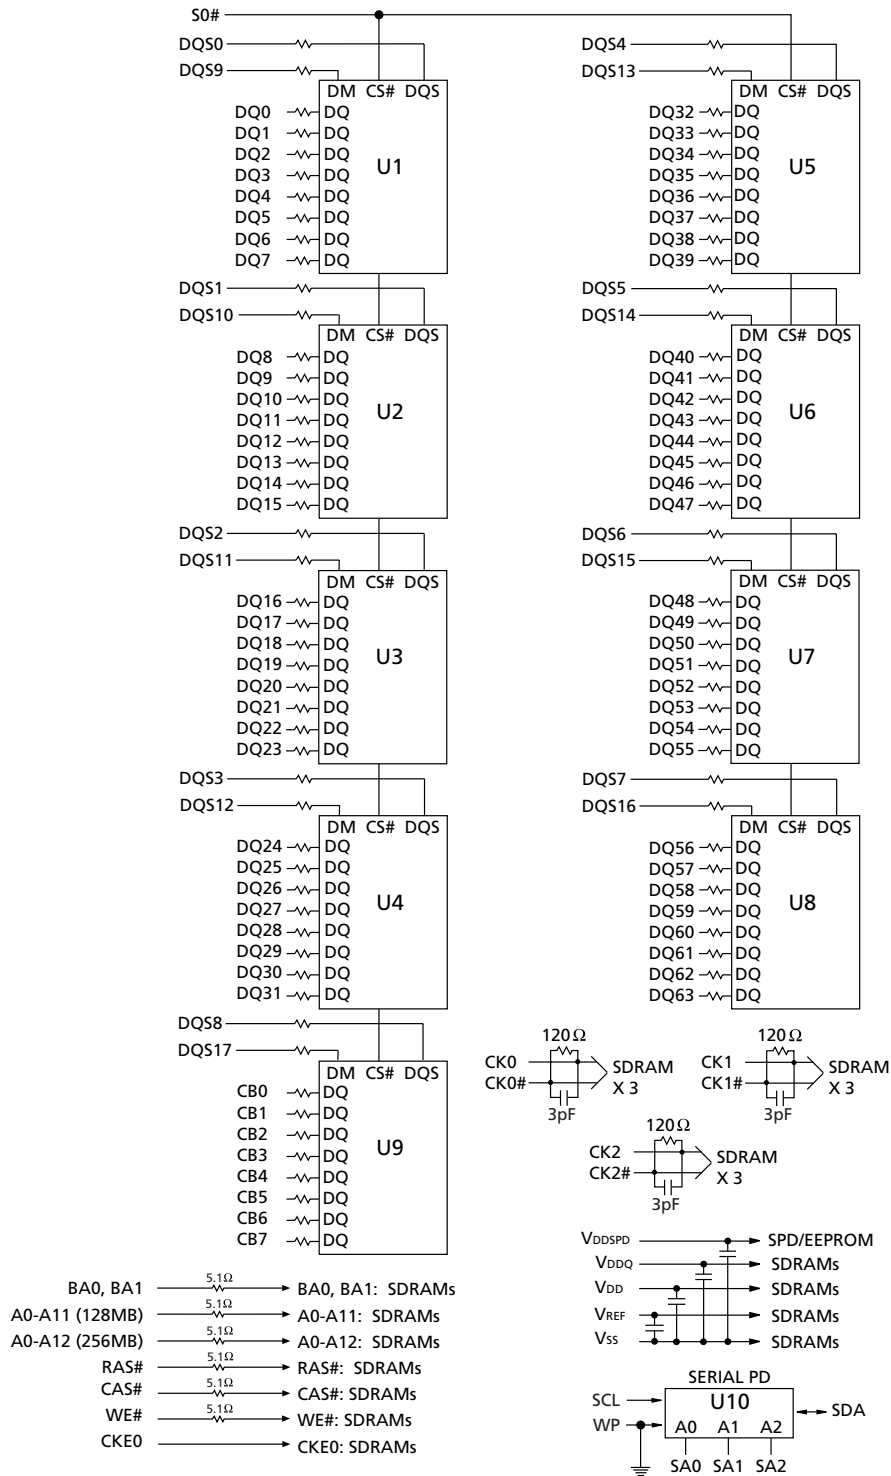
S0#
DQS0
DQS9
DM CS# DQS
DQ0 DQ
DQ1 DQ
DQ2 DQ
DQ3 DQ
DQ4 DQ
DQ5 DQ
DQ6 DQ
DQ7 DQ
U1
DQS1
DQS10
DM CS# DQS
DQ8 DQ
DQ9 DQ
DQ10 DQ
DQ11 DQ
DQ12 DQ
DQ13 DQ
DQ14 DQ
DQ15 DQ
U2
DQS2
DQS11
DM CS# DQS
DQ16 DQ
DQ17 DQ
DQ18 DQ
DQ19 DQ
DQ20 DQ
DQ21 DQ
DQ22 DQ
DQ23 DQ
U3
DQS3
DQS12
DM CS# DQS
DQ24 DQ
DQ25 DQ
DQ26 DQ
DQ27 DQ
DQ28 DQ
DQ29 DQ
DQ30 DQ
DQ31 DQ
U4
DQS8
DQS17
DM CS# DQS
CB0 DQ
CB1 DQ
CB2 DQ
CB3 DQ
CB4 DQ
CB5 DQ
CB6 DQ
CB7 DQ
U9
DQS4
DQS13
DM CS# DQS
DQ32 DQ
DQ33 DQ
DQ34 DQ
DQ35 DQ
DQ36 DQ
DQ37 DQ
DQ38 DQ
DQ39 DQ
U5
DQS5
DQS14
DM CS# DQS
DQ40 DQ
DQ41 DQ
DQ42 DQ
DQ43 DQ
DQ44 DQ
DQ45 DQ
DQ46 DQ
DQ47 DQ
U6
DQS6
DQS15
DM CS# DQS
DQ48 DQ
DQ49 DQ
DQ50 DQ
DQ51 DQ
DQ52 DQ
DQ53 DQ
DQ54 DQ
DQ55 DQ
U7
DQS7
DQS16
DM CS# DQS
DQ56 DQ
DQ57 DQ
DQ58 DQ
DQ59 DQ
DQ60 DQ
DQ61 DQ
DQ62 DQ
DQ63 DQ
U8
$120\Omega$
CK0
CK0#
3pF
SDRAM X 3
$120\Omega$
CK1
CK1#
3pF
SDRAM X 3
$120\Omega$
CK2
CK2#
3pF
SDRAM X 3
$V_{DDSPD}$ SPD/EEPROM
$V_{DDQ}$ SDRAMs
$V_{DD}$ SDRAMs
$V_{REF}$ SDRAMs
$V_{SS}$ SDRAMs
BA0, BA1 $5.1\Omega$ BA0, BA1: SDRAMs
A0-A11 (128MB) $5.1\Omega$ A0-A11: SDRAMs
A0-A12 (256MB) $5.1\Omega$ A0-A12: SDRAMs
RAS# $5.1\Omega$ RAS#: SDRAMs
CAS# $5.1\Omega$ CAS#: SDRAMs
WE# $5.1\Omega$ WE#: SDRAMs
CKE0 CKE0: SDRAMs
SERIAL PD
SCL
WP
U10
A0 A1 A2
SDA
SA0 SA1 SA2